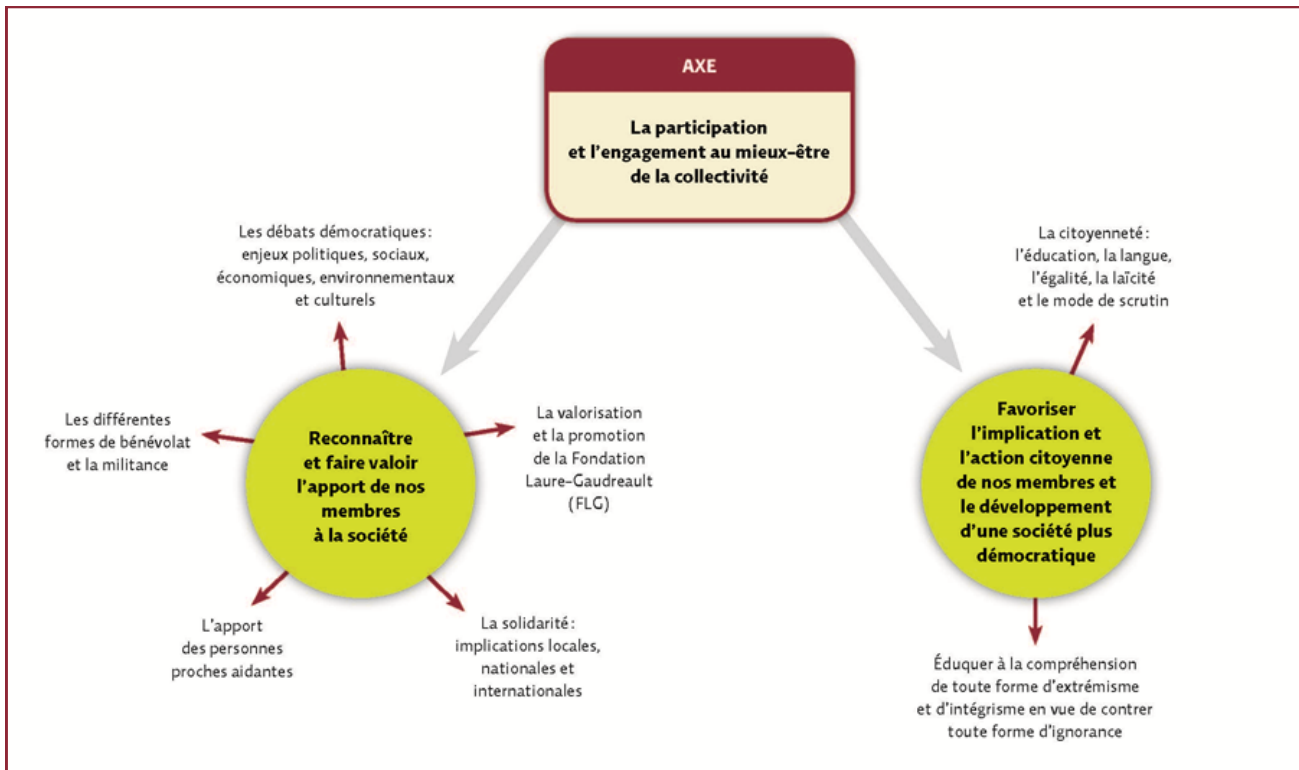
AXE

La participation et l'engagement au mieux-être de la collectivité

Les débats démocratiques : enjeux politiques, sociaux, économiques, environnementaux et culturels

Les différentes formes de bénévolat et la militance

Reconnaître et faire valoir l'apport de nos membres à la société

La valorisation et la promotion de la Fondation Laure-Gaudreault (FLG)

L'apport des personnes proches aidantes

La solidarité : implications locales, nationales et internationales

La citoyenneté : l'éducation, la langue, l'égalité, la laïcité et le mode de scrutin

Favoriser l'implication et l'action citoyenne de nos membres et le développement d'une société plus démocratique

Éduquer à la compréhension de toute forme d'extrémisme et d'intégrisme en vue de contrer toute forme d'ignorance